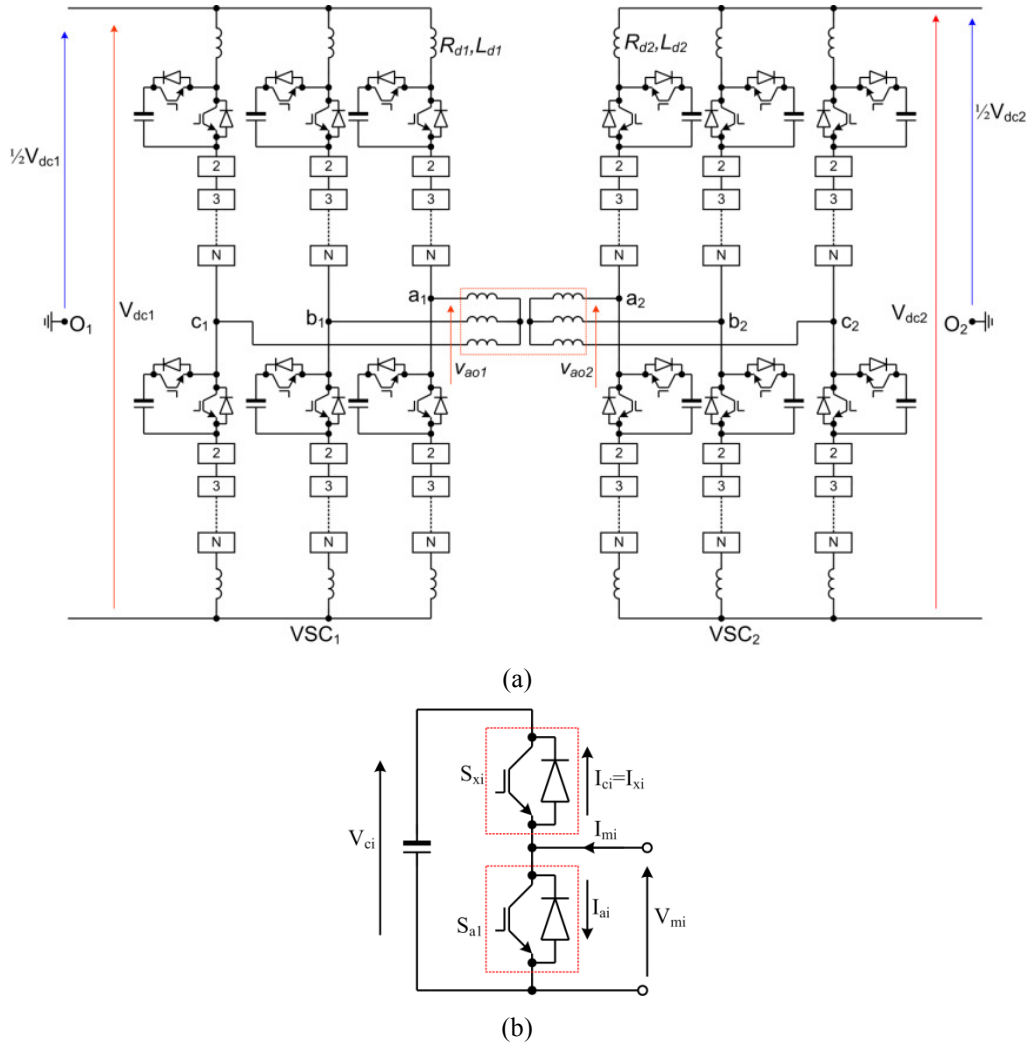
$R_{d1}, L_{d1}$

$R_{d2}, L_{d2}$

½$V_{dc1}$

½$V_{dc2}$

2
3
N
2
3
N
2
3
N
2
3
N
2
3
N
2
3
N

$O_1$

$V_{dc1}$

$c_1$

$b_1$

$a_1$

$a_2$

$b_2$

$c_2$

$V_{dc2}$

$O_2$

$v_{ao1}$

$v_{ao2}$

2
3
N
2
3
N
2
3
N
2
3
N
2
3
N
2
3
N

$VSC_1$

$VSC_2$

(a)

$S_{xi}$

$I_{ci}=I_{xi}$

$I_{mi}$

$V_{ci}$

$S_{a1}$

$I_{ai}$

$V_{mi}$

(b)